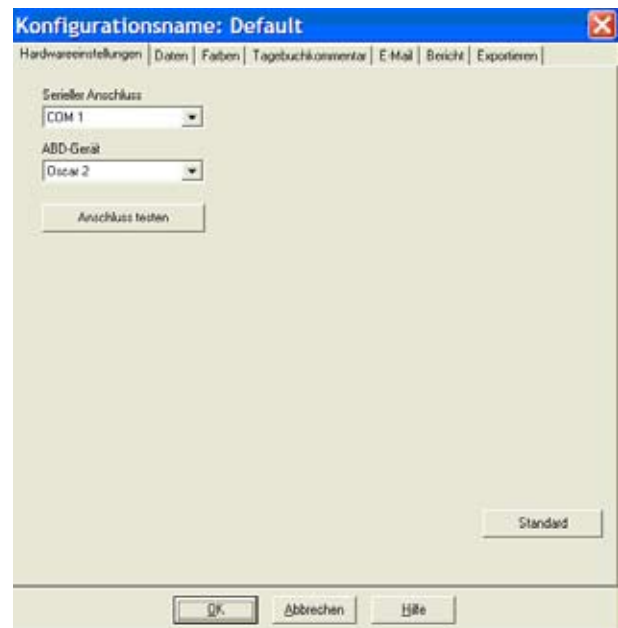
Konfigurationsname: Default

Hardwareeinstellungen | Daten | Farben | Tagebuchkommentar | E-Mail | Bericht | Exportieren

Serieller Anschluss
COM 1

ABD-Gerät
Oscar 2

Anschluss testen

Standard

OK | Abbrechen | Hilfe